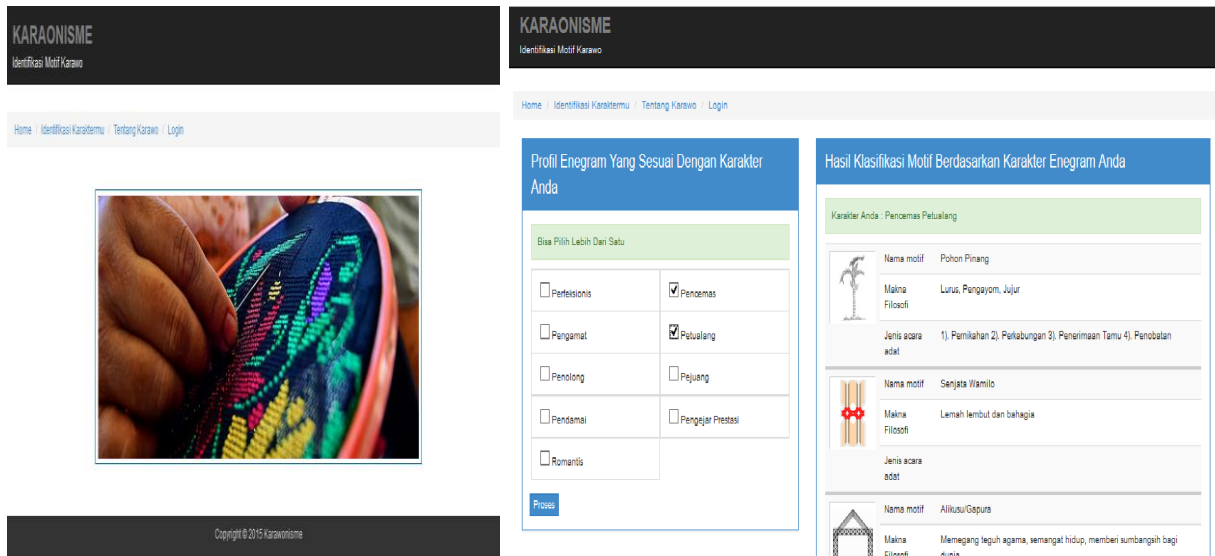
KARAONISME
Identifikasi Motif Karawo

Home / Identifikasi Karaktermu / Tentang Karawo / Login

Copyright © 2015 Karaworisme

KARAONISME
Identifikasi Motif Karawo

Home / Identifikasi Karaktermu / Tentang Karawo / Login

Profil Enegram Yang Sesuai Dengan Karakter Anda

Bisa Pilih Lebih Dari Satu

| | |
|---|---|
| Perfeksionis | Pencemas |
| Pengamat | Petualang |
| Penolong | Pejuang |
| Pendamai | Pengejar Prestasi |
| Romantis | |

Proses

Hasil Klasifikasi Motif Berdasarkan Karakter Enegram Anda

Karakter Anda : Pencemas Petualang

| | |
|---|---|
| Nama motif | Pohon Pinang |
| Makna Filosofi | Lurus, Pengayom, Jujur |
| Jenis acara adat | 1). Pernikahan 2). Perkabungan 3). Penerimaan Tamu 4). Penobatan |
| Nama motif | Senjata Wamilo |
| Makna Filosofi | Lemah lembut dan bahagia |
| Jenis acara adat | |
| Nama motif | Alikusu/Gapura |
| Makna Filosofi | Memegang teguh agama, semangat hidup, memberi sumbangsih bagi dunia |